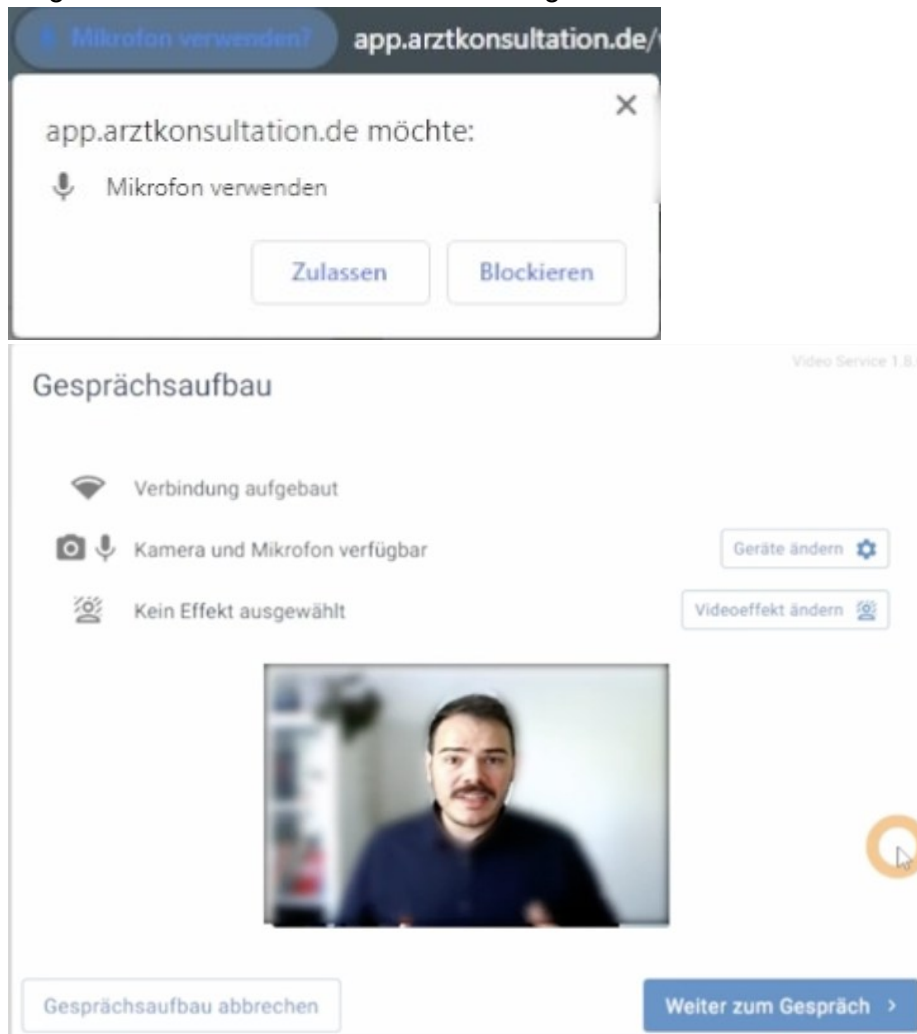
Mikrofon verwenden? app.arztkonsultation.de/

app.arztkonsultation.de möchte:

Mikrofon verwenden

Zulassen Blockieren

Video Service 1.8.

Gesprächsaufbau

Verbindung aufgebaut

Kamera und Mikrofon verfügbar

Geräte ändern

Kein Effekt ausgewählt

Videoeffekt ändern

Gesprächsaufbau abbrechen

Weiter zum Gespräch >